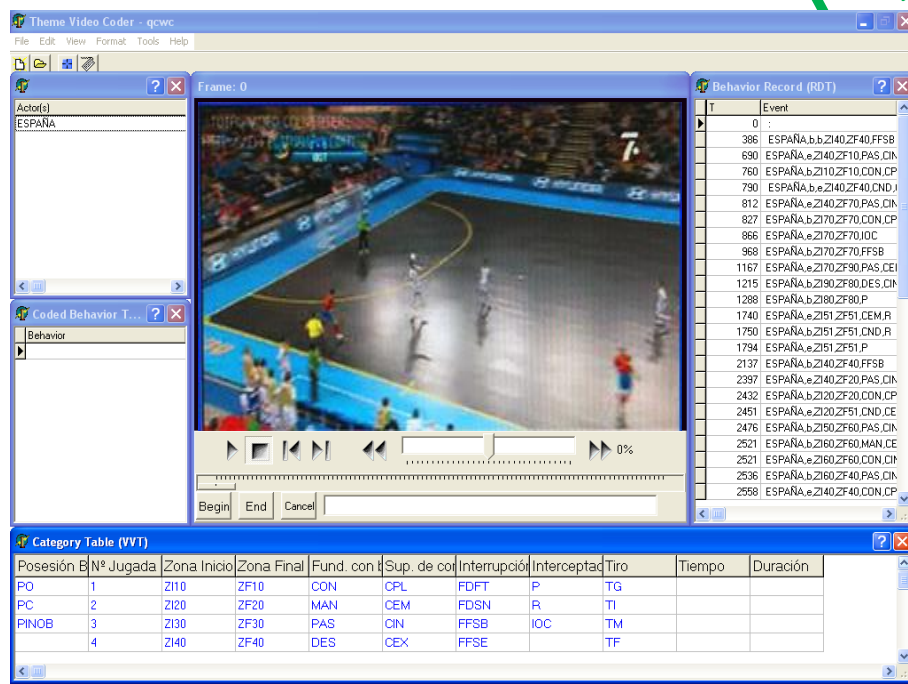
Theme Video Coder - qcwc

File Edit View Format Tools Help

Actor(s)
ESPAÑA

Frame: 0

Coded Behavior T...
Behavior

0%

Begin End Cancel

Behavior Record (RDT)

| T | Event |
|---|---|
| 0 | : |
| 386 | ESPAÑA,b,b,ZI40,ZF40,FFSB |
| 690 | ESPAÑA,e,ZI40,ZF10,PAS,CIN |
| 760 | ESPAÑA,e,ZI10,ZF10,CON,CP |
| 790 | ESPAÑA,b,e,ZI40,ZF40,CND, |
| 812 | ESPAÑA,e,ZI40,ZF70,PAS,CIN |
| 827 | ESPAÑA,e,ZI70,ZF70,CON,CP |
| 866 | ESPAÑA,e,ZI70,ZF70,IOC |
| 968 | ESPAÑA,b,ZI70,ZF70,FFSB |
| 1167 | ESPAÑA,e,ZI70,ZF90,PAS,CEI |
| 1215 | ESPAÑA,e,ZI90,ZF80,DES,CIN |
| 1288 | ESPAÑA,b,ZI80,ZF80,P |
| 1740 | ESPAÑA,e,ZI51,ZF51,CEM,R |
| 1750 | ESPAÑA,b,ZI51,ZF51,CND,R |
| 1794 | ESPAÑA,e,ZI51,ZF51,P |
| 2137 | ESPAÑA,b,ZI40,ZF40,FFSB |
| 2397 | ESPAÑA,e,ZI40,ZF20,PAS,CIN |
| 2432 | ESPAÑA,b,ZI20,ZF20,CON,CP |
| 2451 | ESPAÑA,e,ZI20,ZF51,CND,CE |
| 2476 | ESPAÑA,b,ZI50,ZF60,PAS,CIN |
| 2521 | ESPAÑA,b,ZI60,ZF60,MAN,CE |
| 2521 | ESPAÑA,e,ZI60,ZF60,CON,CIN |
| 2536 | ESPAÑA,b,ZI60,ZF40,PAS,CIN |
| 2558 | ESPAÑA,e,ZI40,ZF40,CON,CP |

Category Table (VVT)

| Posesión B | Nº Jugada | Zona Inicio | Zona Final | Fund. con b | Sup. de cor | Interrupciór | Interceptac | Tiro | Tiempo | Duración |
|---|---|---|---|---|---|---|---|---|---|---|
| PO | 1 | ZI10 | ZF10 | CON | CPL | FDFT | P | TG | | |
| PC | 2 | ZI20 | ZF20 | MAN | CEM | FDSN | R | TI | | |
| PINOB | 3 | ZI30 | ZF30 | PAS | CIN | FFSB | IOC | TM | | |
| | 4 | ZI40 | ZF40 | DES | CEX | FFSE | | TF | | |